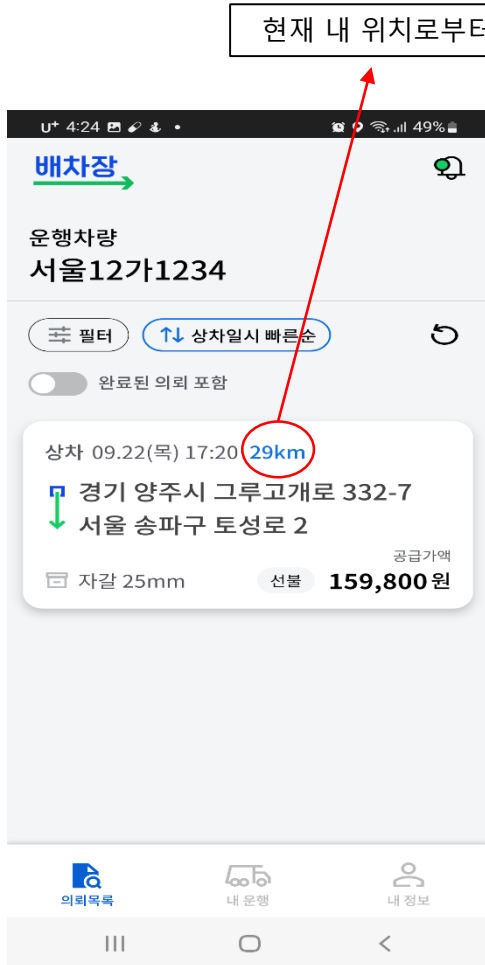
현재 내 위치로부터

U⁺ 4:24 49%

배차장

운행차량
서울12가1234

필터
상차일시 빠른순

완료된 의뢰 포함

상차 09.22(목) 17:20 29km
경기 양주시 그루고개로 332-7
서울 송파구 토성로 2
공급가액
자갈 25mm
선불
159,800원

의뢰목록
내 운행
내 정보